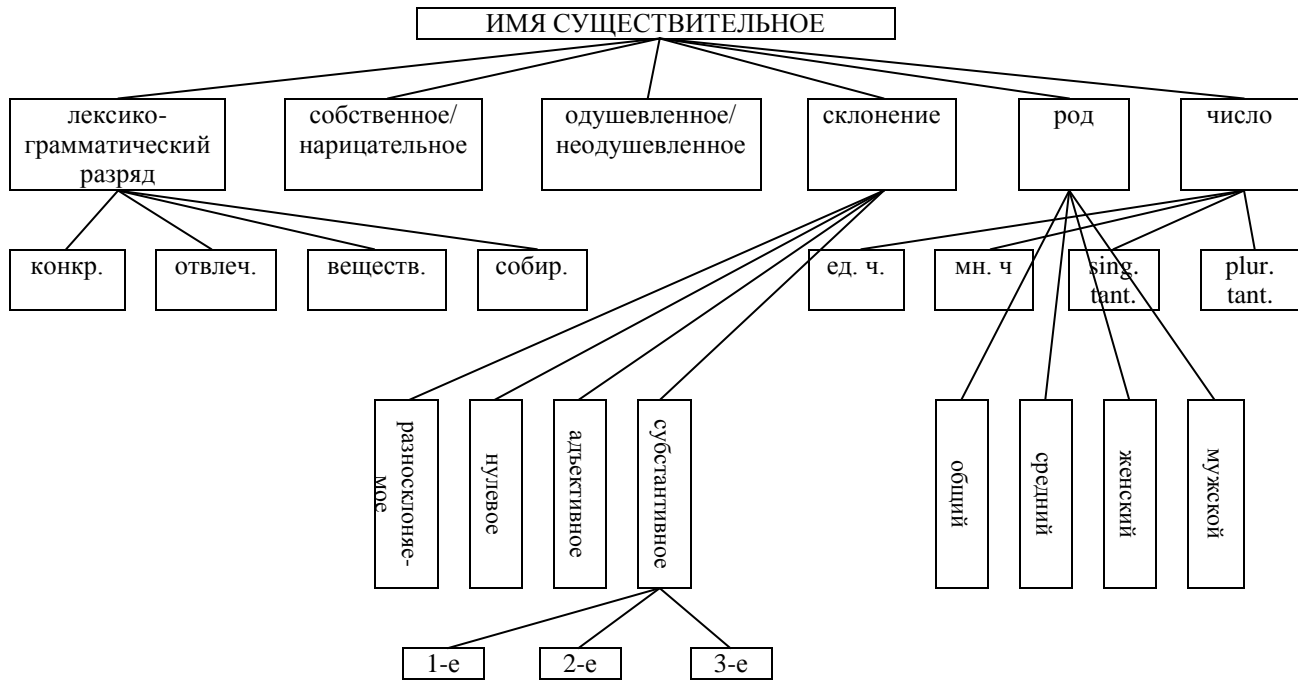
ИМЯ СУЩЕСТВИТЕЛЬНОЕ

лексико-грамматический разряд

собственное/ нарицательное

одушевленное/ неодушевленное

склонение

род

число

конкр.

отвлеч.

веществ.

собир.

ед. ч.

мн. ч

sing. tant.

plur. tant.

разносклоняемое

нулевое

адъективное

субстантивное

общий

средний

женский

мужской

1-е

2-е

3-е